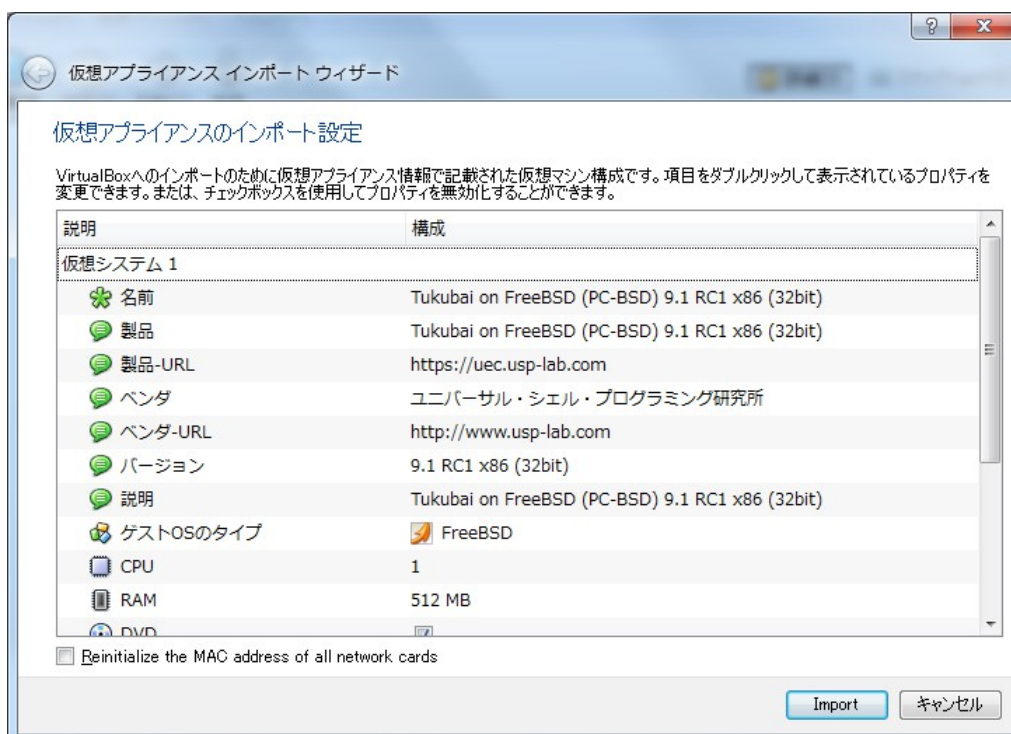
?
X

仮想アプライアンス インポート ウィザード

仮想アプライアンスのインポート設定

VirtualBoxへのインポートのために仮想アプライアンス情報で記載された仮想マシン構成です。項目をダブルクリックして表示されているプロパティを変更できます。または、チェックボックスを使用してプロパティを無効化することができます。

| 説明 | 構成 |
|---|---|
| 仮想システム 1 | |
| 名前 | Tukubai on FreeBSD (PC-BSD) 9.1 RC1 x86 (32bit) |
| 製品 | Tukubai on FreeBSD (PC-BSD) 9.1 RC1 x86 (32bit) |
| 製品-URL | https://uec.usp-lab.com |
| ベンダ | ユニバーサル・シェル・プログラミング研究所 |
| ベンダ-URL | http://www.usp-lab.com |
| バージョン | 9.1 RC1 x86 (32bit) |
| 説明 | Tukubai on FreeBSD (PC-BSD) 9.1 RC1 x86 (32bit) |
| ゲストOSのタイプ | FreeBSD |
| CPU | 1 |
| RAM | 512 MB |
| DVD | |

Reinitialize the MAC address of all network cards

Import
キャンセル